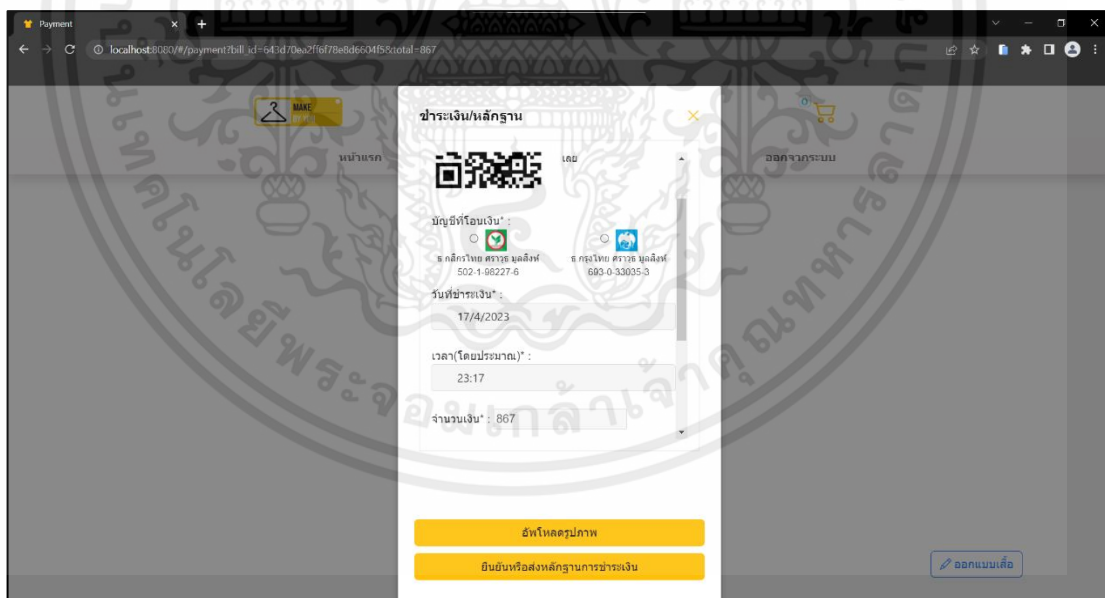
Payment

localhost:8080/#/payment?bill_id=643d70ea2ff6f78e8d6604f5&total=867

MAKE

0

หน้าแรก

ออกจากระบบ

ชำระเงิน/หลักฐาน

×

เลย

บัญชีที่โอนเงิน* :

ธ.กสิกรไทย ศราวุธ มุลสิงห์
502-1-98227-6

ธ.กรุงไทย ศราวุธ มุลสิงห์
693-0-33035-3

วันที่ชำระเงิน* :

17/4/2023

เวลา(โดยประมาณ)* :

23:17

จำนวนเงิน* : 867

อัพโหลดรูปภาพ

ยืนยันหรือส่งหลักฐานการชำระเงิน

ออกแบบเสื้อ